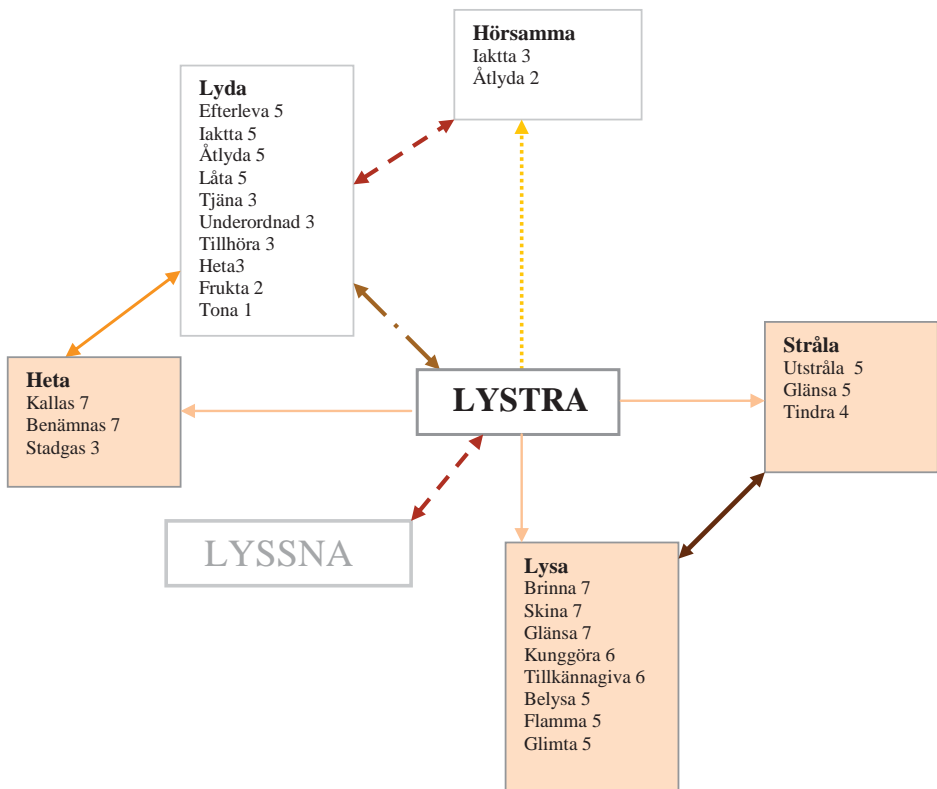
Hörsamma
Iaktta 3
Åtlyda 2

Lyda
Efterleva 5
Iaktta 5
Åtlyda 5
Låta 5
Tjäna 3
Underordnad 3
Tillhöra 3
Heta3
Frukta 2
Tona 1

Heta
Kallas 7
Benämnas 7
Stadgas 3

LYSTRA

Stråla
Utstråla 5
Glänsa 5
Tindra 4

LYSSNA

Lysa
Brinna 7
Skina 7
Glänsa 7
Kunggöra 6
Tillkännagiva 6
Belysa 5
Flamma 5
Glimta 5